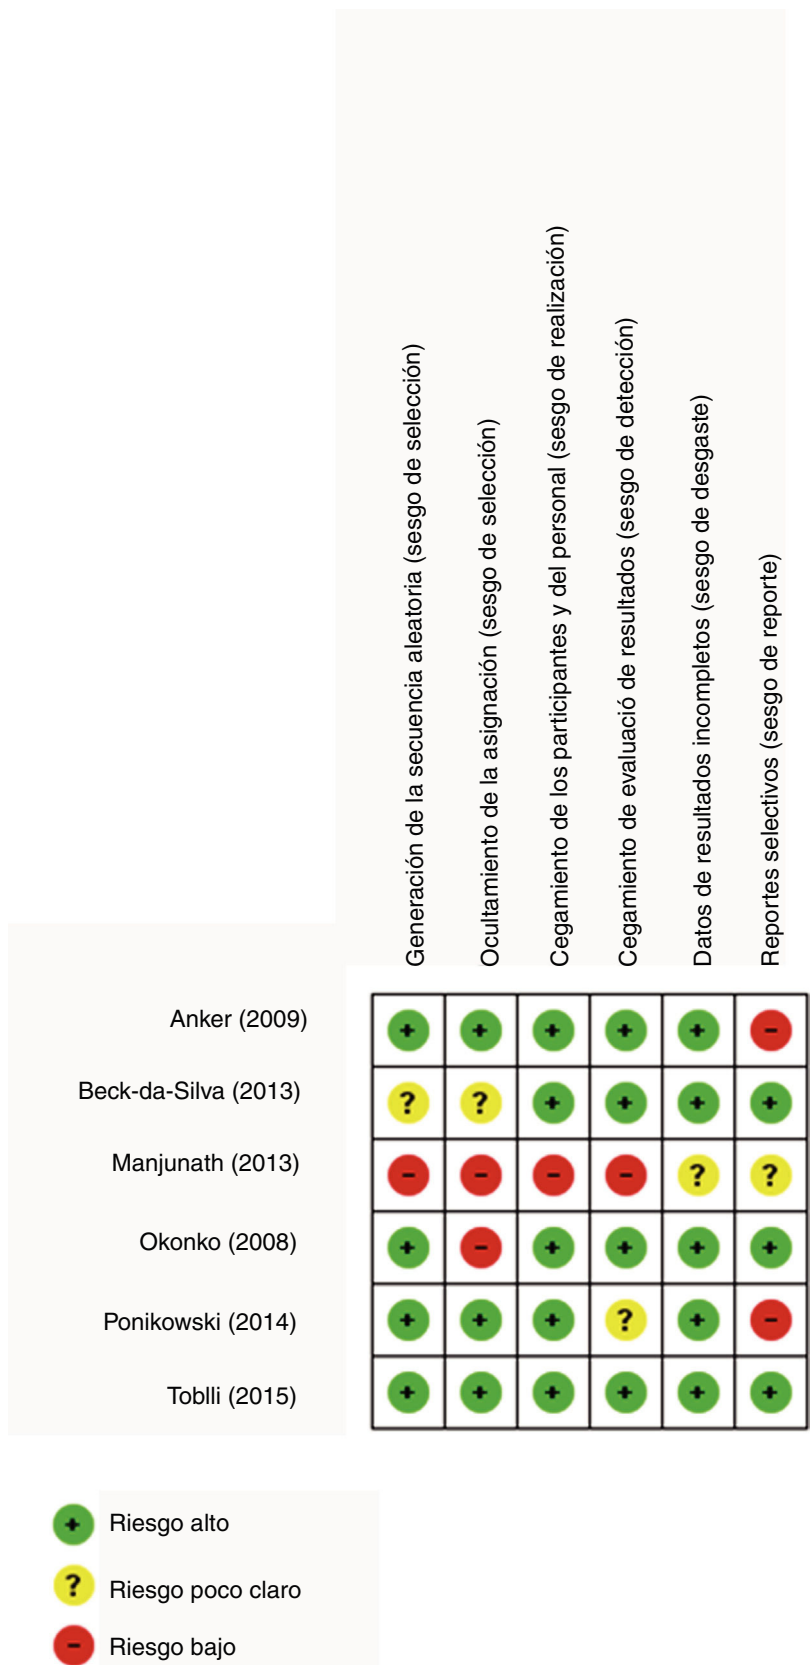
|  | Generación de la secuencia aleatoria (sesgo de selección) | Ocultamiento de la asignación (sesgo de selección) | Cegamiento de los participantes y del personal (sesgo de realización) | Cegamiento de evaluació de resultados (sesgo de detección) | Datos de resultados incompletos (sesgo de desgaste) | Reportes selectivos (sesgo de reporte) |
|---|---|---|---|---|---|---|
| Anker (2009) | + | + | + | + | + | − |
| Beck-da-Silva (2013) | ? | ? | + | + | + | + |
| Manjunath (2013) | − | − | − | − | ? | ? |
| Okonko (2008) | + | − | + | + | + | + |
| Ponikowski (2014) | + | + | + | ? | + | − |
| Toblli (2015) | + | + | + | + | + | + |

+ Riesgo alto

? Riesgo poco claro

− Riesgo bajo